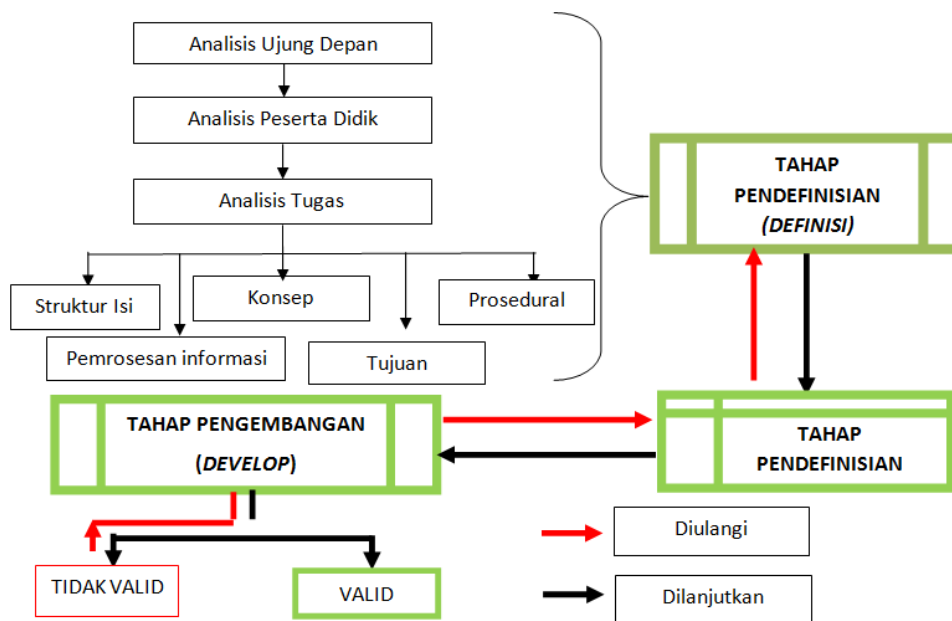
Analisis Ujung Depan

Analisis Peserta Didik

Analisis Tugas

Struktur Isi

Konsep

Prosedural

Pemrosesan informasi

Tujuan

TAHAP PENDEFINISIAN (*DEFINISI*)

TAHAP PENGEMBANGAN (*DEVELOP*)

TAHAP PENDEFINISIAN

Diulangi

Dilanjutkan

TIDAK VALID

VALID